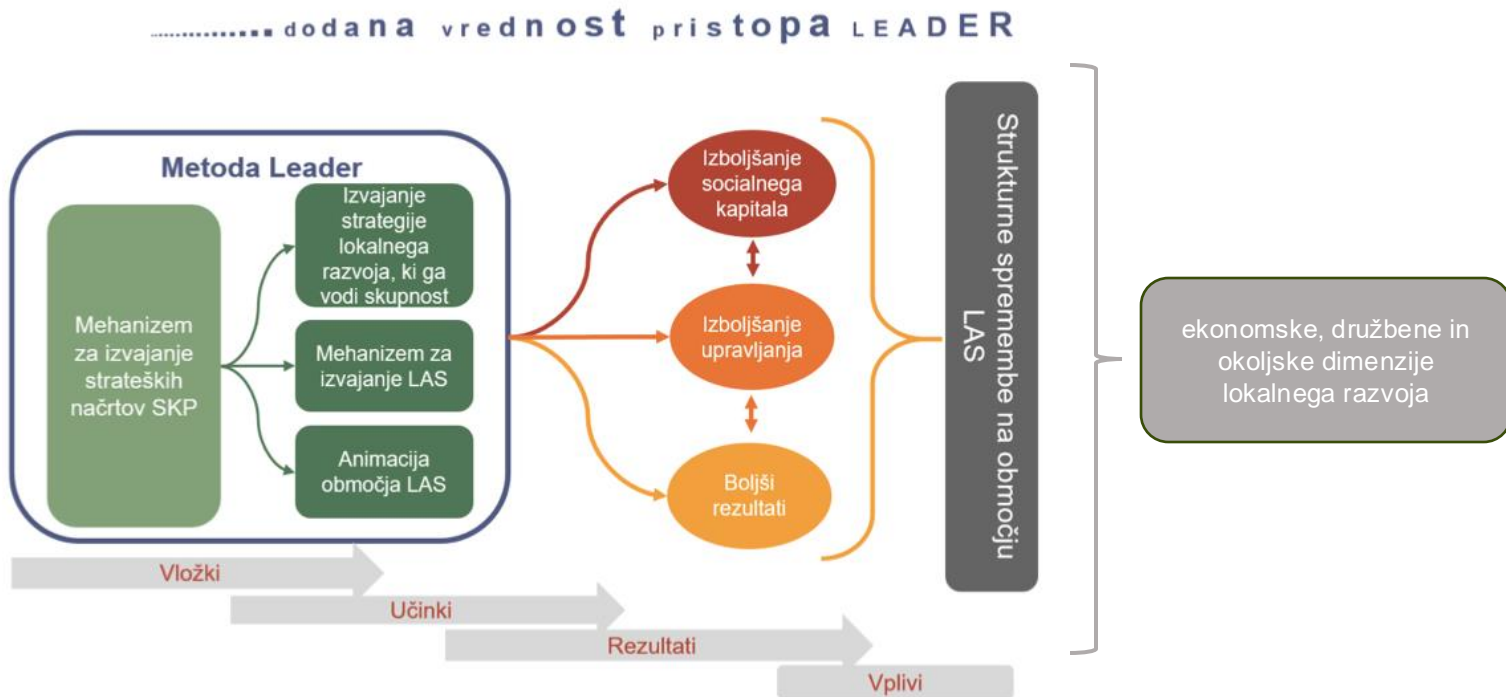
............dodana vrednost pristopa LEADER

Metoda Leader

Mehanizem za izvajanje strateških načrtov SKP

Izvajanje strategije lokalnega razvoja, ki ga vodi skupnost

Mehanizem za izvajanje LAS

Animacija območja LAS

Izboljšanje socialnega kapitala

Izboljšanje upravljanja

Boljši rezultati

Strukturne spremembe na območju LAS

ekonomske, družbene in okoljske dimenzije lokalnega razvoja

Vložki

Učinki

Rezultati

Vplivi